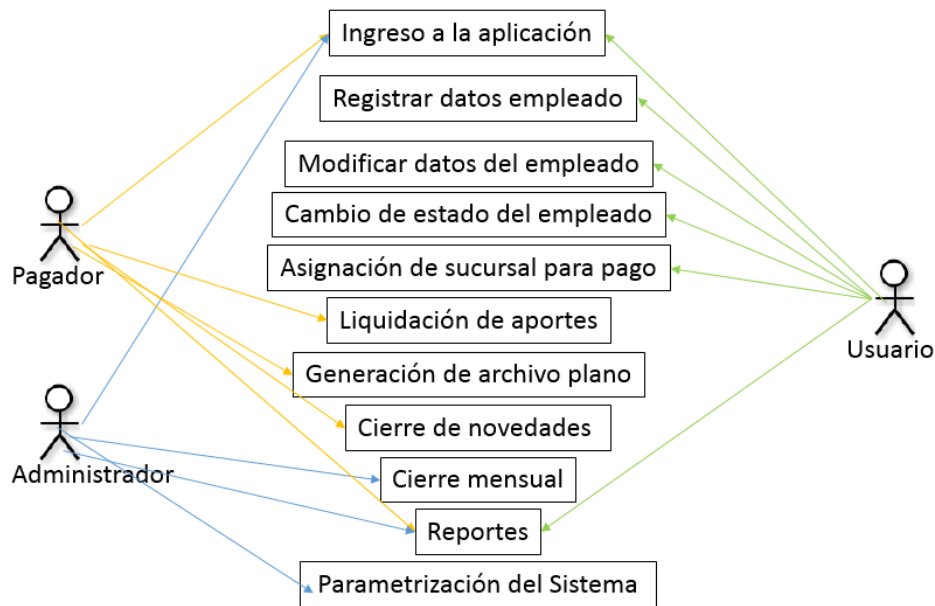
Ingreso a la aplicación

Registrar datos empleado

Modificar datos del empleado

Cambio de estado del empleado

Asignación de sucursal para pago

Liquidación de aportes

Generación de archivo plano

Cierre de novedades

Cierre mensual

Reportes

Parametrización del Sistema

Pagador

Administrador

Usuario